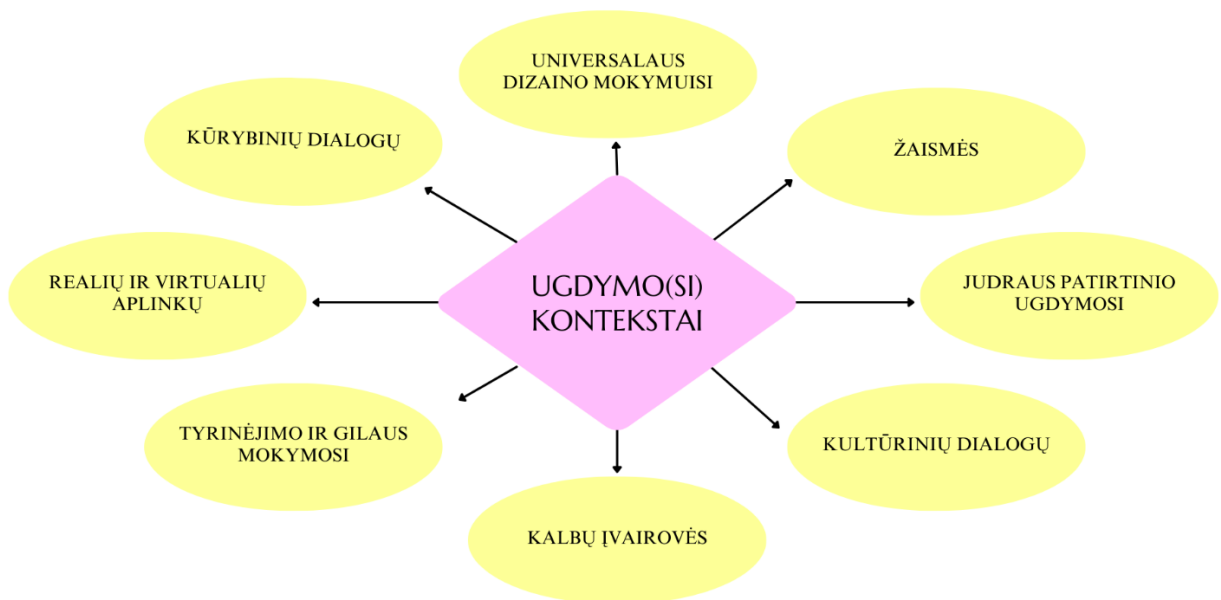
UGDYMO(SI) KONTEKSTAI

UNIVERSALAUS DIZAINO MOKYMUISI

ŽAISMĖS

JUDRAUS PATIRTINIO UGDYMOSI

KULTŪRINIŲ DIALOGŲ

KALBŲ ĮVAIROVĖS

TYRINĖJIMO IR GILAUS MOKYMOSI

REALIŲ IR VIRTUALIŲ APLINKŲ

KŪRYBINIŲ DIALOGŲ